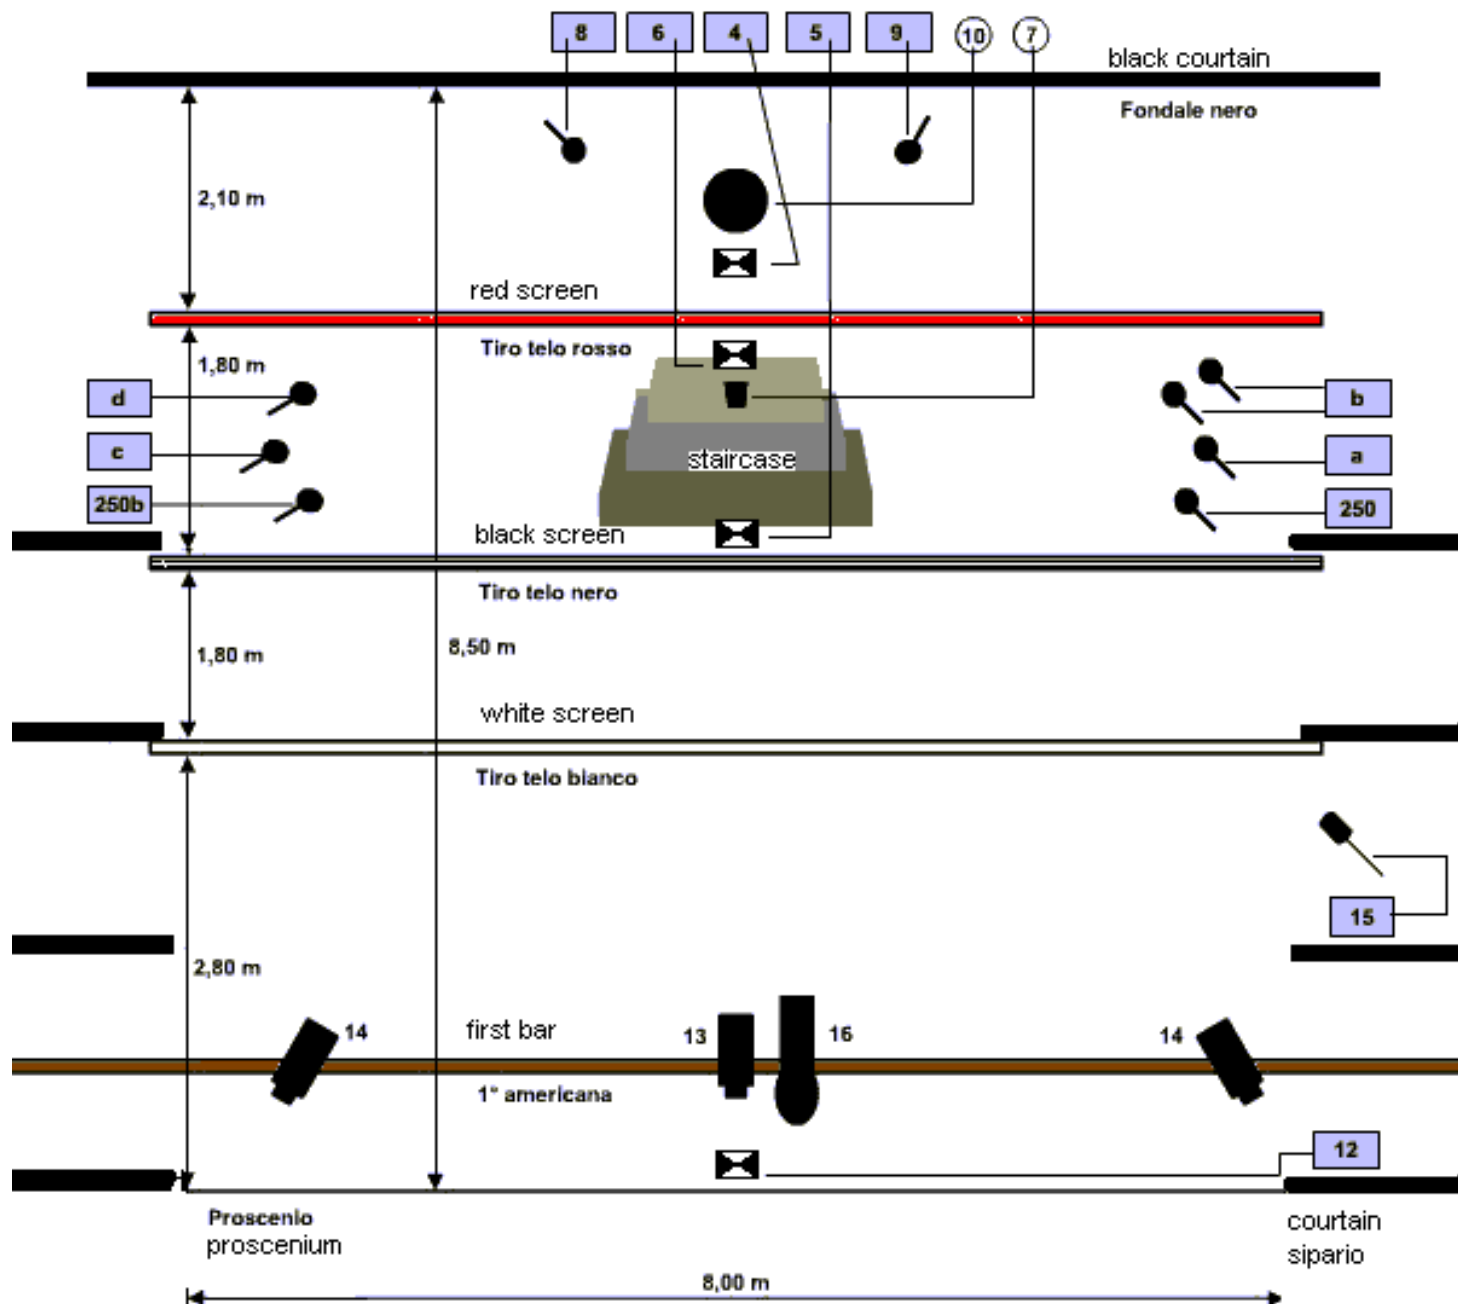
8 6 4 5 9 10 7

black courtain
Fondale nero

2,10 m

red screen
Tiro telo rosso

1,80 m

d
c
250b

b
a
250

staircase

black screen
Tiro telo nero

1,80 m

8,50 m

white screen
Tiro telo bianco

15

2,80 m

14
first bar
13
16
14
1° americana

12

Proscenio
proscenium

courtain
sipario

8,00 m